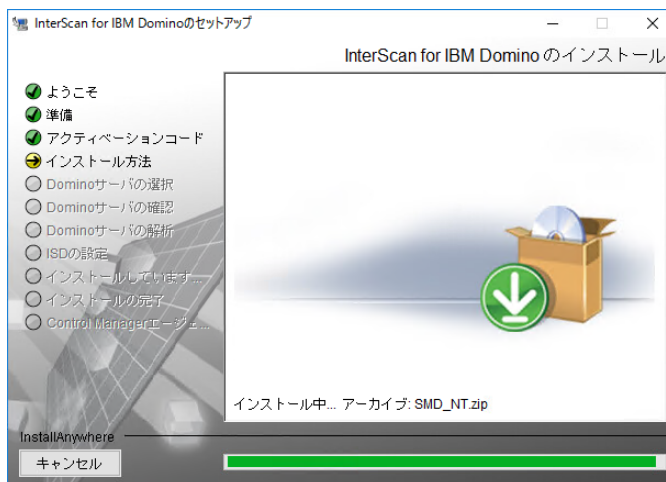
InterScan for IBM Dominoのセットアップ

InterScan for IBM Domino のインストール

ようこそ
準備
アクティベーションコード
インストール方法
Dominoサーバの選択
Dominoサーバの確認
Dominoサーバの解析
ISDの設定
インストールしています...
インストールの完了
Control Managerエージェ...

インストール中... アーカイブ: SMD_NT.zip

InstallAnywhere

キャンセル